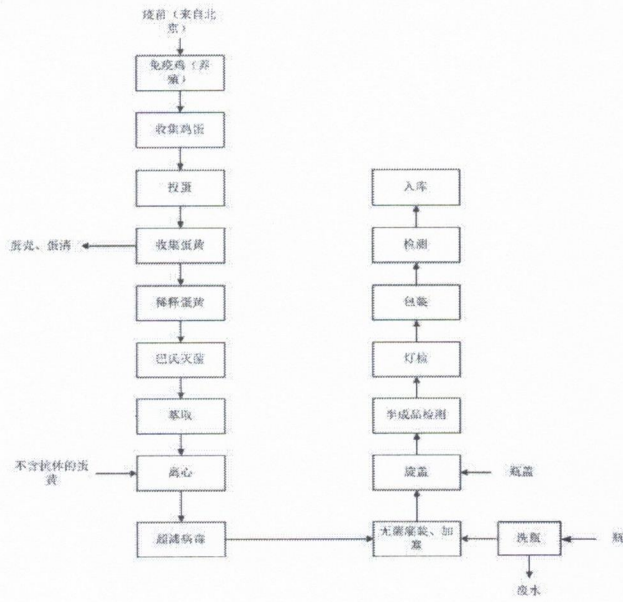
疫苗（来自北京）

免疫鸡（养殖）

收集鸡蛋

打蛋

蛋壳、蛋清

收集蛋黄

稀释蛋黄

巴氏灭菌

萃取

不含抗体的蛋黄

离心

超滤病毒

无菌灌装、加塞

洗瓶

瓶

废水

旋盖

瓶盖

半成品检测

灯检

包装

检测

入库